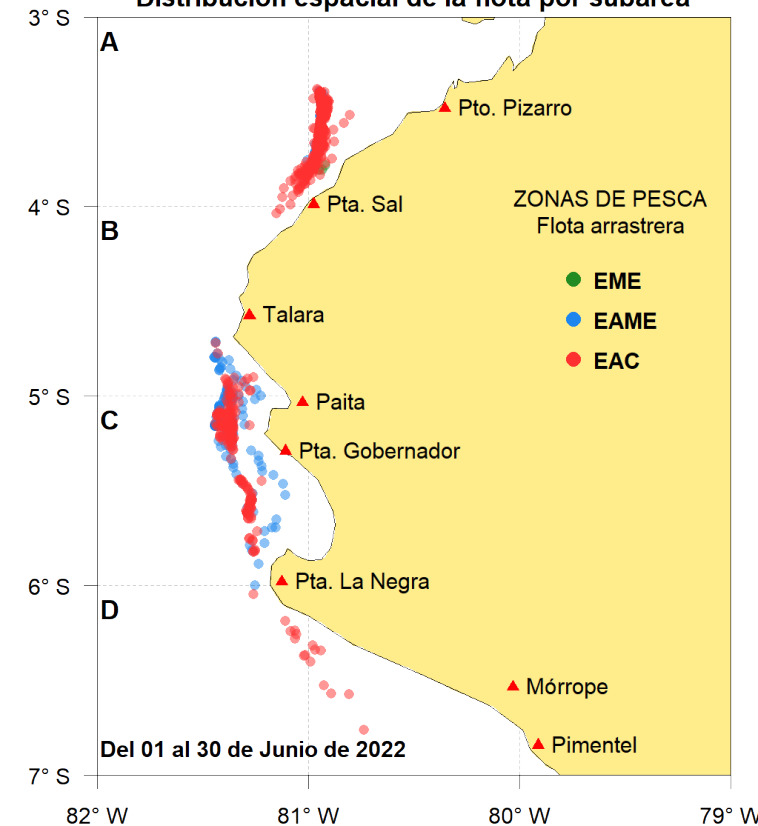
Distribución espacial de la flota por subárea

3° S
4° S
5° S
6° S
7° S

A
B
C
D

Pto. Pizarro
Pta. Sal
Talara
Paita
Pta. Gobernador
Pta. La Negra
Mórrope
Pimentel

ZONAS DE PESCA
Flota arrastrera

EME
EAME
EAC

Del 01 al 30 de Junio de 2022

82° W
81° W
80° W
79° W